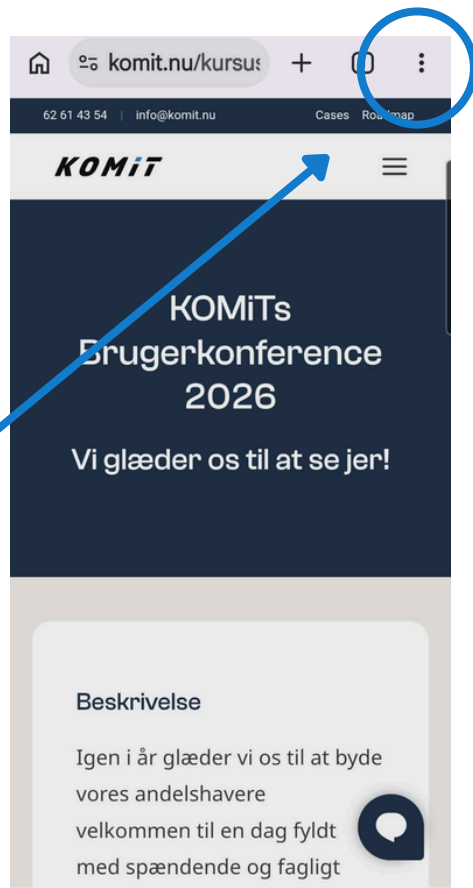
komit.nu/kursus

62 61 43 54 | info@komit.nu Cases Roadmap

KOMiT

KOMiTs Brugerkonference 2026

Vi glæder os til at se jer!

Beskrivelse

Igen i år glæder vi os til at byde vores andelshavere velkommen til en dag fyldt med spændende og fagligt